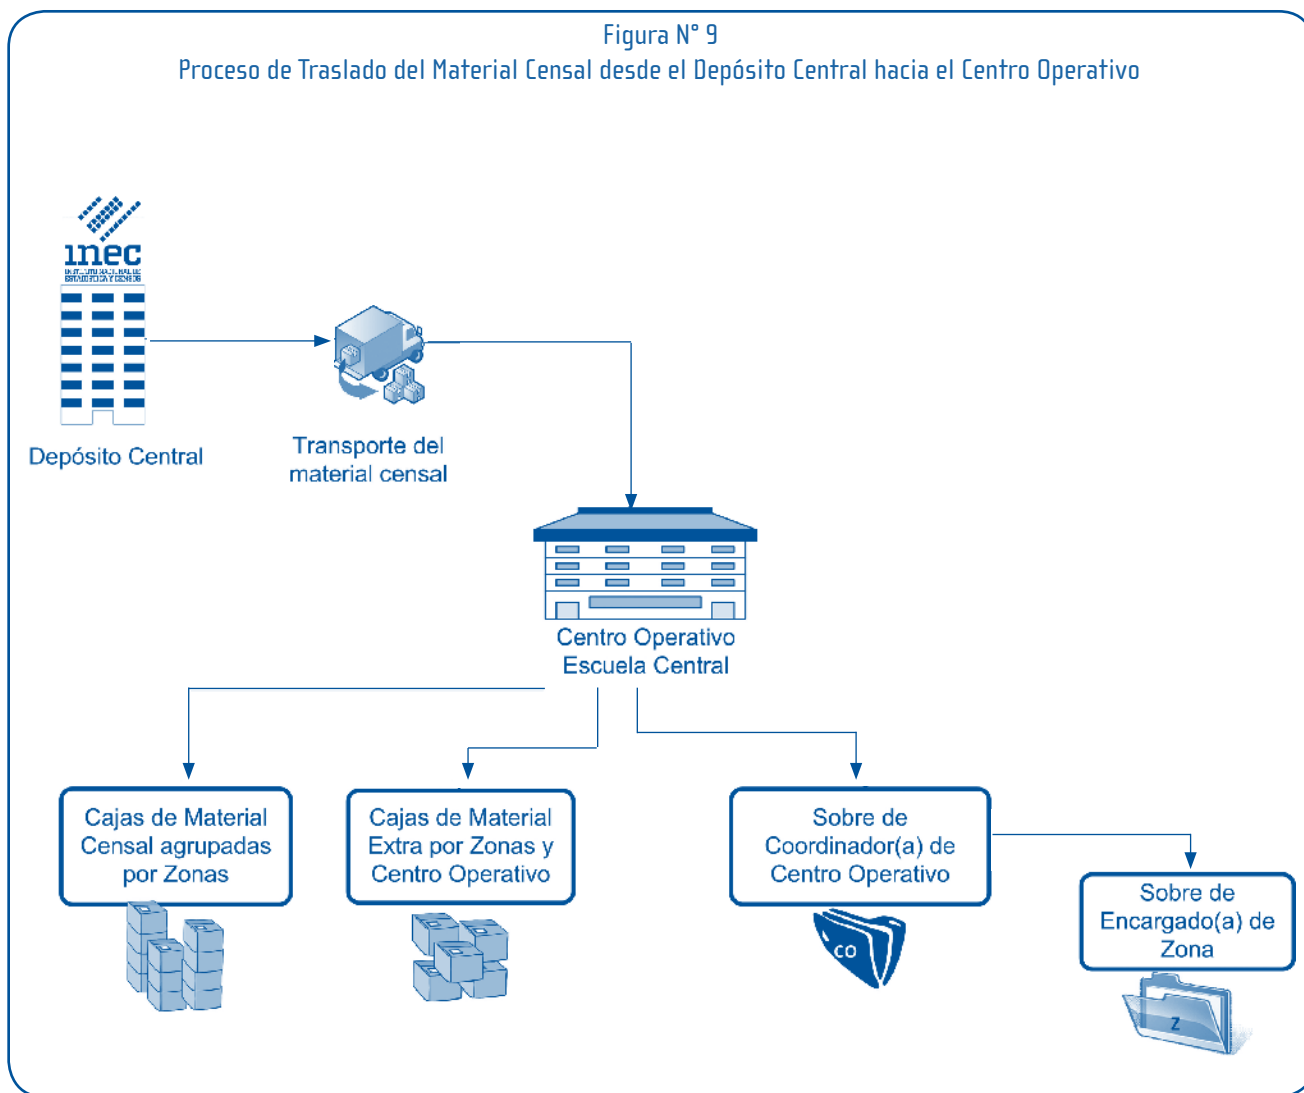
Figura N° 9
Proceso de Traslado del Material Censal desde el Depósito Central hacia el Centro Operativo

inec
INSTITUTO NACIONAL DE ESTADÍSTICA Y CENSOS

Depósito Central

Transporte del material censal

Centro Operativo Escuela Central

Cajas de Material Censal agrupadas por Zonas

Cajas de Material Extra por Zonas y Centro Operativo

Sobre de Coordinador(a) de Centro Operativo

CO

Sobre de Encargado(a) de Zona

Z